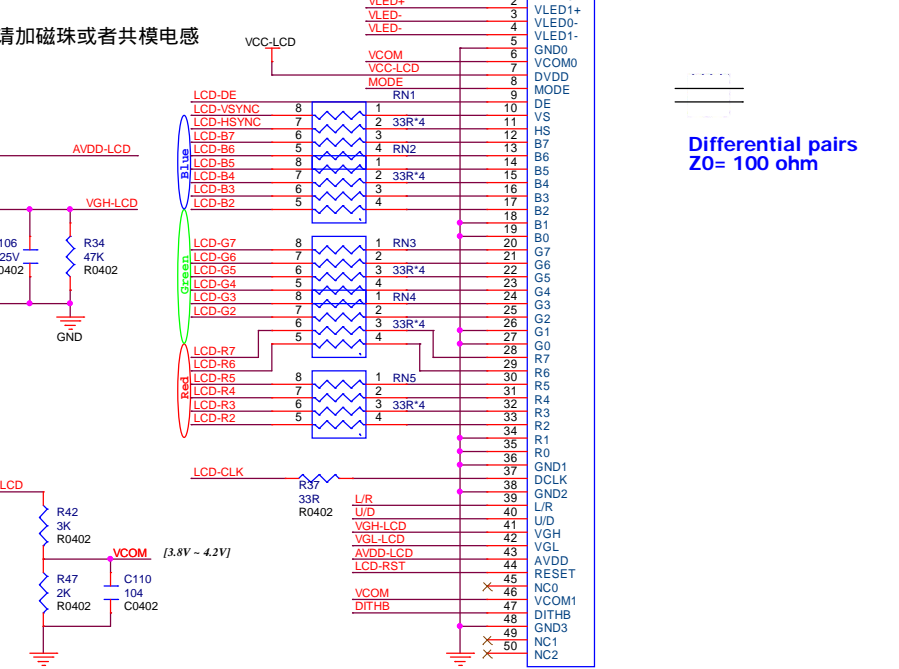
请加磁珠或者共模电感

VCC-LCD

VLED+ 2 VLED1+
VLED- 3 VLED0-
VLED- 4 VLED1-
5 GND0
VCOM 6 VCOM0
VCC-LCD 7 DVDD
MODE 8 MODE
RN1 9 DE
LCD-DE
LCD-VSYNC 8 1 10 VS
LCD-HSYNC 7 2 33R*4 11 HS
LCD-B7 6 3 12 B7
LCD-B6 5 4 13 B6
LCD-B5 8 1 RN2 14 B5
LCD-B4 7 2 33R*4 15 B4
LCD-B3 6 3 16 B3
LCD-B2 5 4 17 B2
18 B1
19 B0
LCD-G7 8 1 RN3 20 G7
LCD-G6 7 2 21 G6
LCD-G5 6 3 33R*4 22 G5
LCD-G4 5 4 23 G4
LCD-G3 8 1 RN4 24 G3
LCD-G2 7 2 25 G2
6 3 33R*4 26 G1
5 4 27 G0
LCD-R7 28 R7
LCD-R6 29 R6
LCD-R5 8 1 RN5 30 R5
LCD-R4 7 2 31 R4
LCD-R3 6 3 33R*4 32 R3
LCD-R2 5 4 33 R2
34 R1
35 R0
36 GND1
LCD-CLK R37 33R R0402 37 DCLK
38 GND2
L/R 39 L/R
U/D 40 U/D
VGH-LCD 41 VGH
VGL-LCD 42 VGL
AVDD-LCD 43 AVDD
LCD-RST 44 RESET
45 NC0
VCOM 46 VCOM1
DITHB 47 DITHB
48 GND3
49 NC1
50 NC2

Blue
Green
Red

AVDD-LCD
VGH-LCD
106 25V 0402
R34 47K R0402
GND

LCD
R42 3K R0402
VCOM [3.8V ~ 4.2V]
R47 2K R0402
C110 104 C0402

Differential pairs
Z0= 100 ohm